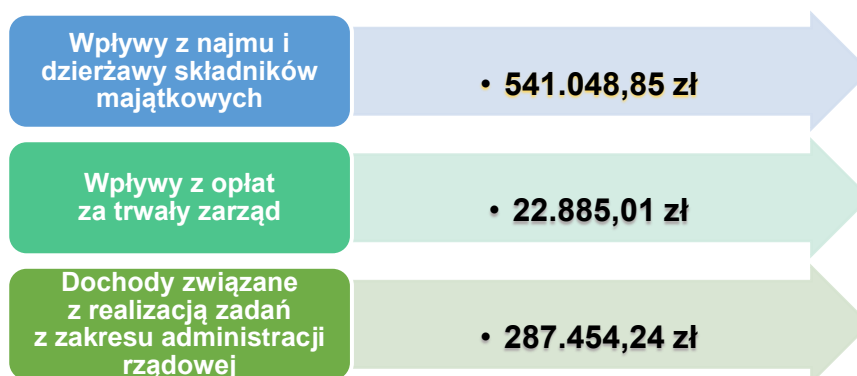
Wpływy z najmu i dzierżawy składników majątkowych

• 541.048,85 zł

Wpływy z opłat za trwały zarząd

• 22.885,01 zł

Dochody związane z realizacją zadań z zakresu administracji rządowej

• 287.454,24 zł